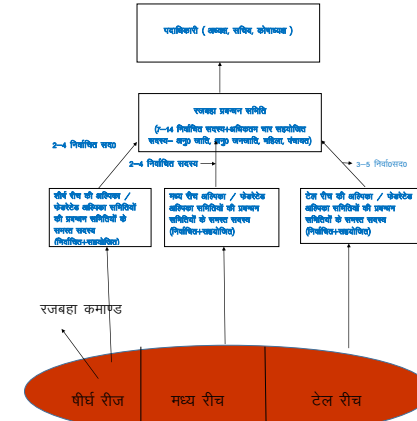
पदाधिकारी ( अध्यक्ष, सचिव, कोषाध्यक्ष )

रजबहा प्रबन्धन समिति

(7–14 निर्वाचित सदस्य+अधिकतम चार सहयोजित सदस्य– अनु0 जाति, अनु0 जनजाति, महिला, पंचायत)

2–4 निर्वाचित सद0

2–4 निर्वाचित सदस्य

3–5 निर्वा0सद0

शीर्ष रीच की अल्पिका / फेकरेटेड अल्पिका समितियों की प्रबन्धन समितियों के समस्त सदस्य (निर्वाचित+सहयोजित)

मध्य रीच अल्पिका / फेकरेटेड अल्पिका समितियों की प्रबन्धन समितियों के समस्त सदस्य (निर्वाचित+सहयोजित)

टेल रीच की अल्पिका / फेकरेटेड अल्पिका समितियों की प्रबन्धन समितियों के समस्त सदस्य (निर्वाचित+सहयोजित)

रजबहा कमाण्ड

शीर्ष रीज

मध्य रीच

टेल रीच